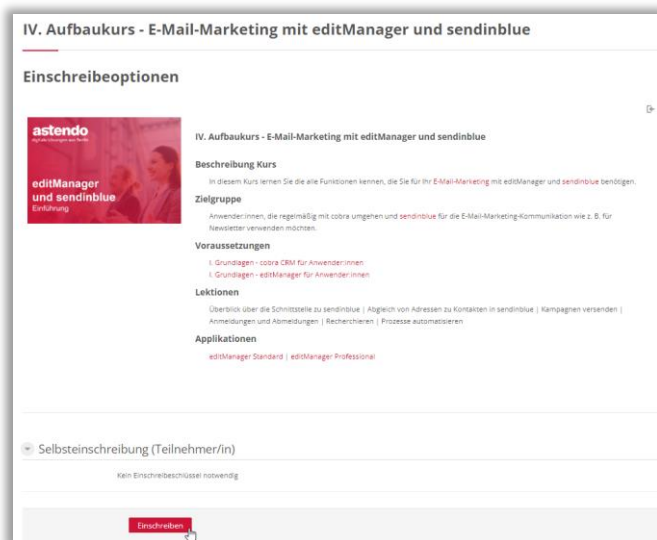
IV. Aufbaukurs - E-Mail-Marketing mit editManager und sendinblue

Einschreibeoptionen

astendo
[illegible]

editManager und sendinblue
Einführung

IV. Aufbaukurs - E-Mail-Marketing mit editManager und sendinblue

Beschreibung Kurs

In diesem Kurs lernen Sie die alle Funktionen kennen, die Sie für Ihr E-Mail-Marketing mit editManager und sendinblue benötigen.

Zielgruppe

Anwender:innen, die regelmäßig mit cobra umgehen und sendinblue für die E-Mail-Marketing-Kommunikation wie z. B. für Newsletter verwenden möchten.

Voraussetzungen

I. Grundlagen - cobra CRM für Anwender:innen
I. Grundlagen - editManager für Anwender:innen

Lektionen

Überblick über die Schnittstelle zu sendinblue | Abgleich von Adressen zu Kontakten in sendinblue | Kampagnen versenden | Anmeldungen und Abmeldungen | Recherchieren | Prozesse automatisieren

Applikationen

editManager Standard | editManager Professional

Selbsteinschreibung (Teilnehmer/in)

Kein Einschreibeschlüssel notwendig

Einschreiben